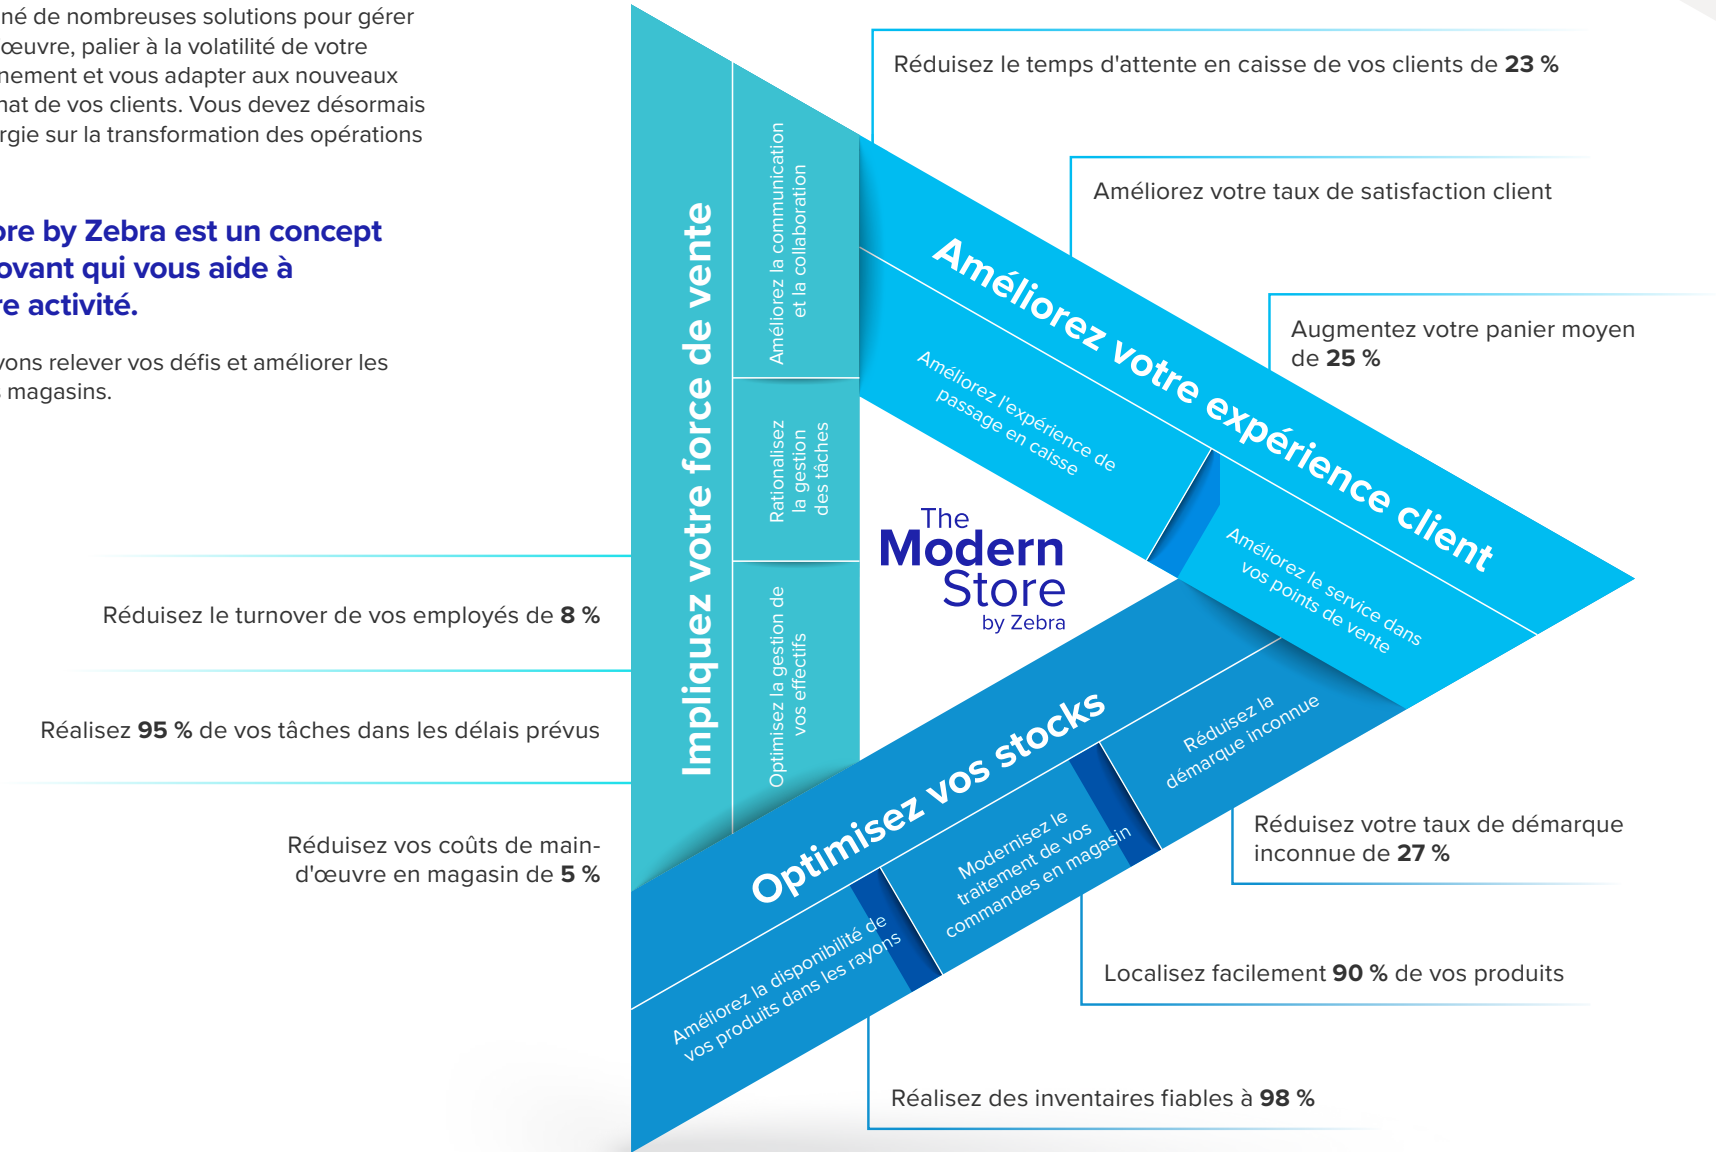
né de nombreuses solutions pour gérer œuvre, palier à la volatilité de votre nement et vous adapter aux nouveaux hat de vos clients. Vous devez désormais rgie sur la transformation des opérations

re by Zebra est un concept ovant qui vous aide à re activité.

vons relever vos défis et améliorer les magasins.

Réduisez le turnover de vos employés de **8 %**

Réalisez **95 %** de vos tâches dans les délais prévus

Réduisez vos coûts de main-d'œuvre en magasin de **5 %**

Impliquez votre force de vente

Améliorez la communication et la collaboration

Rationalisez la gestion des tâches

Optimisez la gestion de vos effectifs

The Modern Store by Zebra

Améliorez votre expérience client

Améliorez l'expérience de passage en caisse

Améliorez le service dans vos points de vente

Optimisez vos stocks

Améliorez la disponibilité de vos produits dans les rayons

Modernisez le traitement de vos commandes en magasin

Réduisez la démarque inconnue

Réduisez le temps d'attente en caisse de vos clients de **23 %**

Améliorez votre taux de satisfaction client

Augmentez votre panier moyen de **25 %**

Réduisez votre taux de démarque inconnue de **27 %**

Localisez facilement **90 %** de vos produits

Réalisez des inventaires fiables à **98 %**